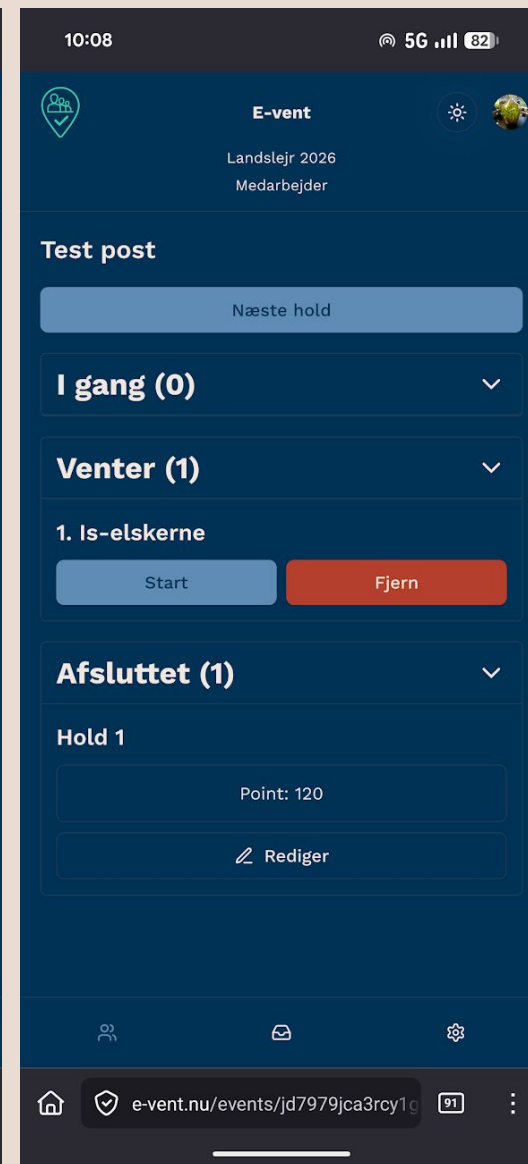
10:08
5G 82

E-vent
Landslejr 2026
Medarbejder

Test post

Næste hold

I gang (0)

Venter (1)

1. Is-elskerne

Start

Fjern

Afsluttet (1)

Hold 1

Point: 120

Rediger

e-vent.nu/events/jd7979jca3rcy1g

91